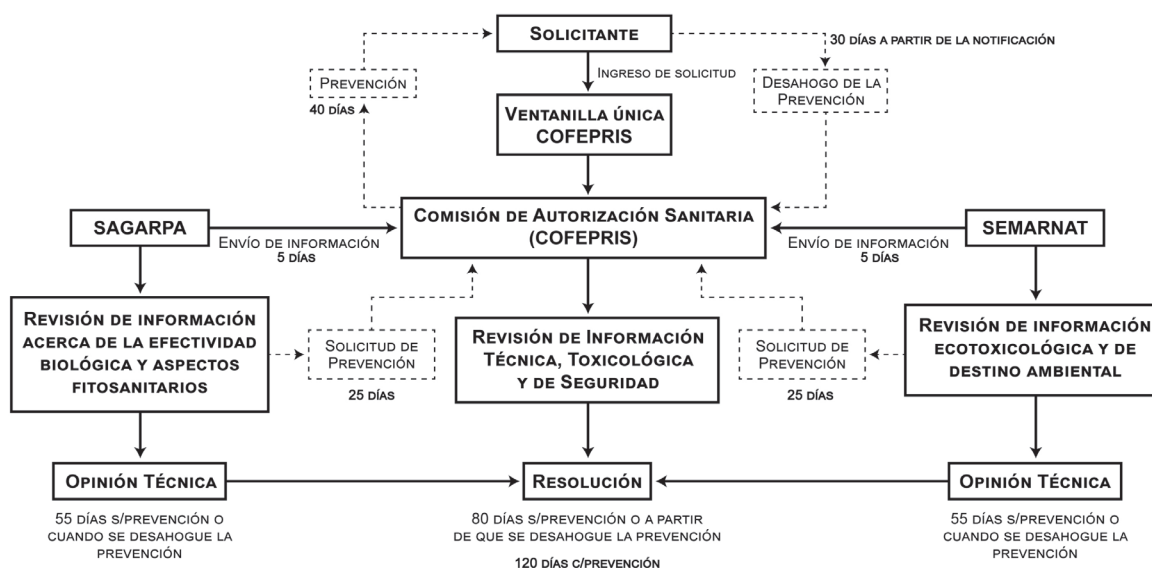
Solicitante

30 días a partir de la notificación

Prevención

40 días

Ingreso de solicitud

Desahogo de la Prevención

Ventanilla única COFEPRIS

SAGARPA

Envío de información 5 días

Comisión de Autorización Sanitaria (COFEPRIS)

Envío de información 5 días

SEMARNAT

Revisión de información acerca de la efectividad biológica y aspectos fitosanitarios

Solicitud de Prevención

25 días

Revisión de Información Técnica, Toxicológica y de Seguridad

Solicitud de Prevención

25 días

Revisión de información ecotoxicológica y de destino ambiental

Opinión Técnica

55 días s/prevención o cuando se desahogue la prevención

Resolución

80 días s/prevención o a partir de que se desahogue la prevención

120 días c/prevención

Opinión Técnica

55 días s/prevención o cuando se desahogue la prevención